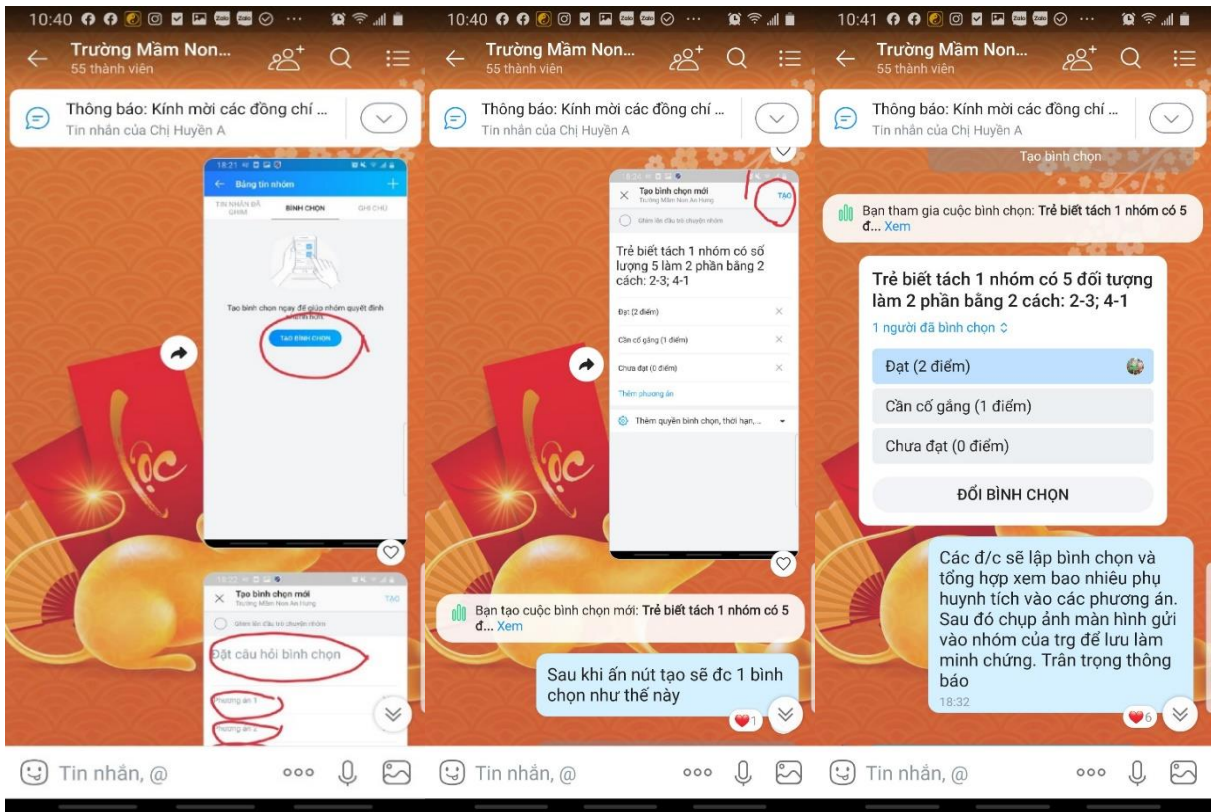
10:40

Trường Mầm Non...
55 thành viên

Thông báo: Kính mời các đồng chí ...
Tin nhắn của Chị Huyền A

18:21

Bảng tin nhóm

TIN NHẮN ĐÃ GHIM | BÌNH CHỌN | GHI CHÚ

Tạo bình chọn ngay để giúp nhóm quyết định nhanh hơn

TẠO BÌNH CHỌN

18:22

Tạo bình chọn mới
Trường Mầm Non An Hưng

TẠO

Ghim lên đầu trò chuyện nhóm

Đặt câu hỏi bình chọn

Phương án 1

Phương án 2

Lộc

Tin nhắn, @

10:40

Trường Mầm Non...
55 thành viên

Thông báo: Kính mời các đồng chí ...
Tin nhắn của Chị Huyền A

Tạo bình chọn mới
Trường Mầm Non An Hưng

TẠO

Ghim lên đầu trò chuyện nhóm

Trẻ biết tách 1 nhóm có số lượng 5 làm 2 phần bằng 2 cách: 2-3; 4-1

Đạt (2 điểm)

Cần cố gắng (1 điểm)

Chưa đạt (0 điểm)

Thêm phương án

Thêm quyền bình chọn, thời hạn, ...

Bạn tạo cuộc bình chọn mới: Trẻ biết tách 1 nhóm có 5 đ... Xem

Sau khi ấn nút tạo sẽ đc 1 bình chọn như thế này

1

Tin nhắn, @

10:41

Trường Mầm Non...
55 thành viên

Thông báo: Kính mời các đồng chí ...
Tin nhắn của Chị Huyền A

Tạo bình chọn

Bạn tham gia cuộc bình chọn: Trẻ biết tách 1 nhóm có 5 đ... Xem

Trẻ biết tách 1 nhóm có 5 đối tượng làm 2 phần bằng 2 cách: 2-3; 4-1

1 người đã bình chọn

Đạt (2 điểm)

Cần cố gắng (1 điểm)

Chưa đạt (0 điểm)

ĐỔI BÌNH CHỌN

Các đ/c sẽ lập bình chọn và tổng hợp xem bao nhiêu phụ huynh tích vào các phương án. Sau đó chụp ảnh màn hình gửi vào nhóm của trg để lưu làm minh chứng. Trân trọng thông báo
18:32

6

Tin nhắn, @